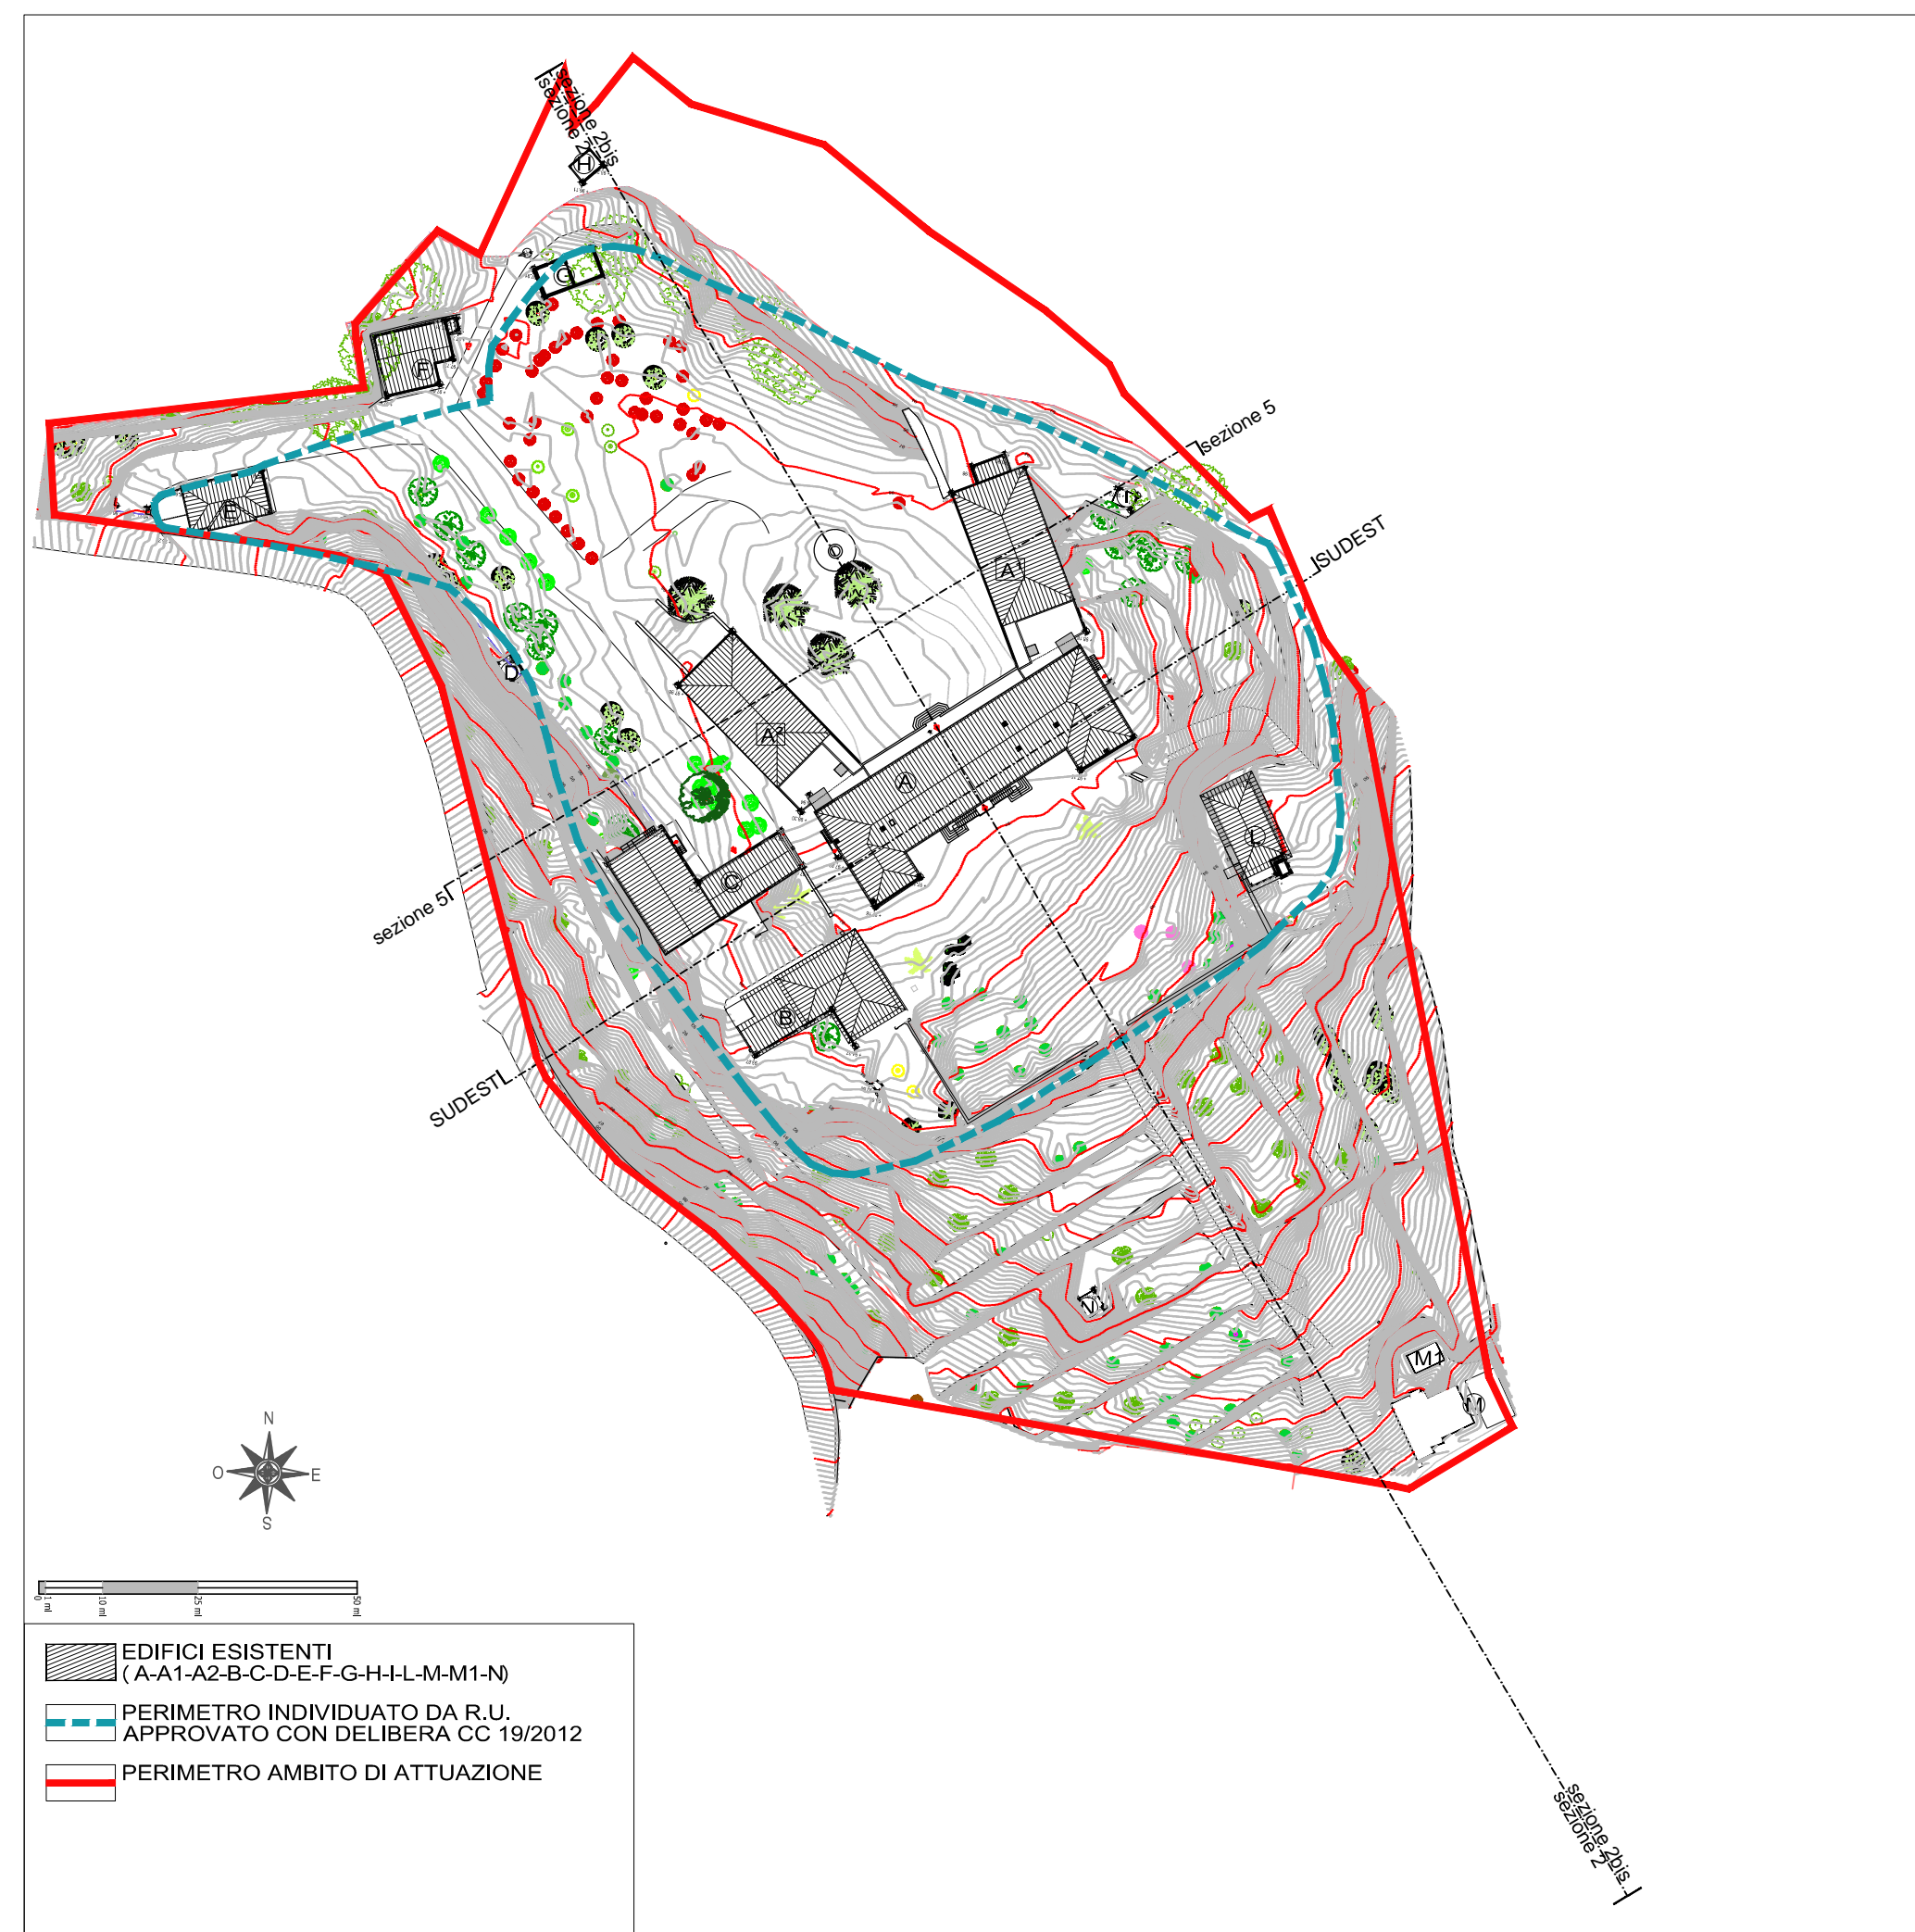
sezione 2bis
sezione 2
H
G
F
E
D
sezione 5
SUDEST
A1
A2
A
C
B
L
I
N
M
M1
sezione 5
SUDEST
sezione 2bis
sezione 2

N
O
E
S

0 1 ml 10 ml 25 ml 50 ml

EDIFICI ESISTENTI
( A-A1-A2-B-C-D-E-F-G-H-I-L-M-M1-N)

PERIMETRO INDIVIDUATO DA R.U.
APPROVATO CON DELIBERA CC 19/2012

PERIMETRO AMBITO DI ATTUAZIONE